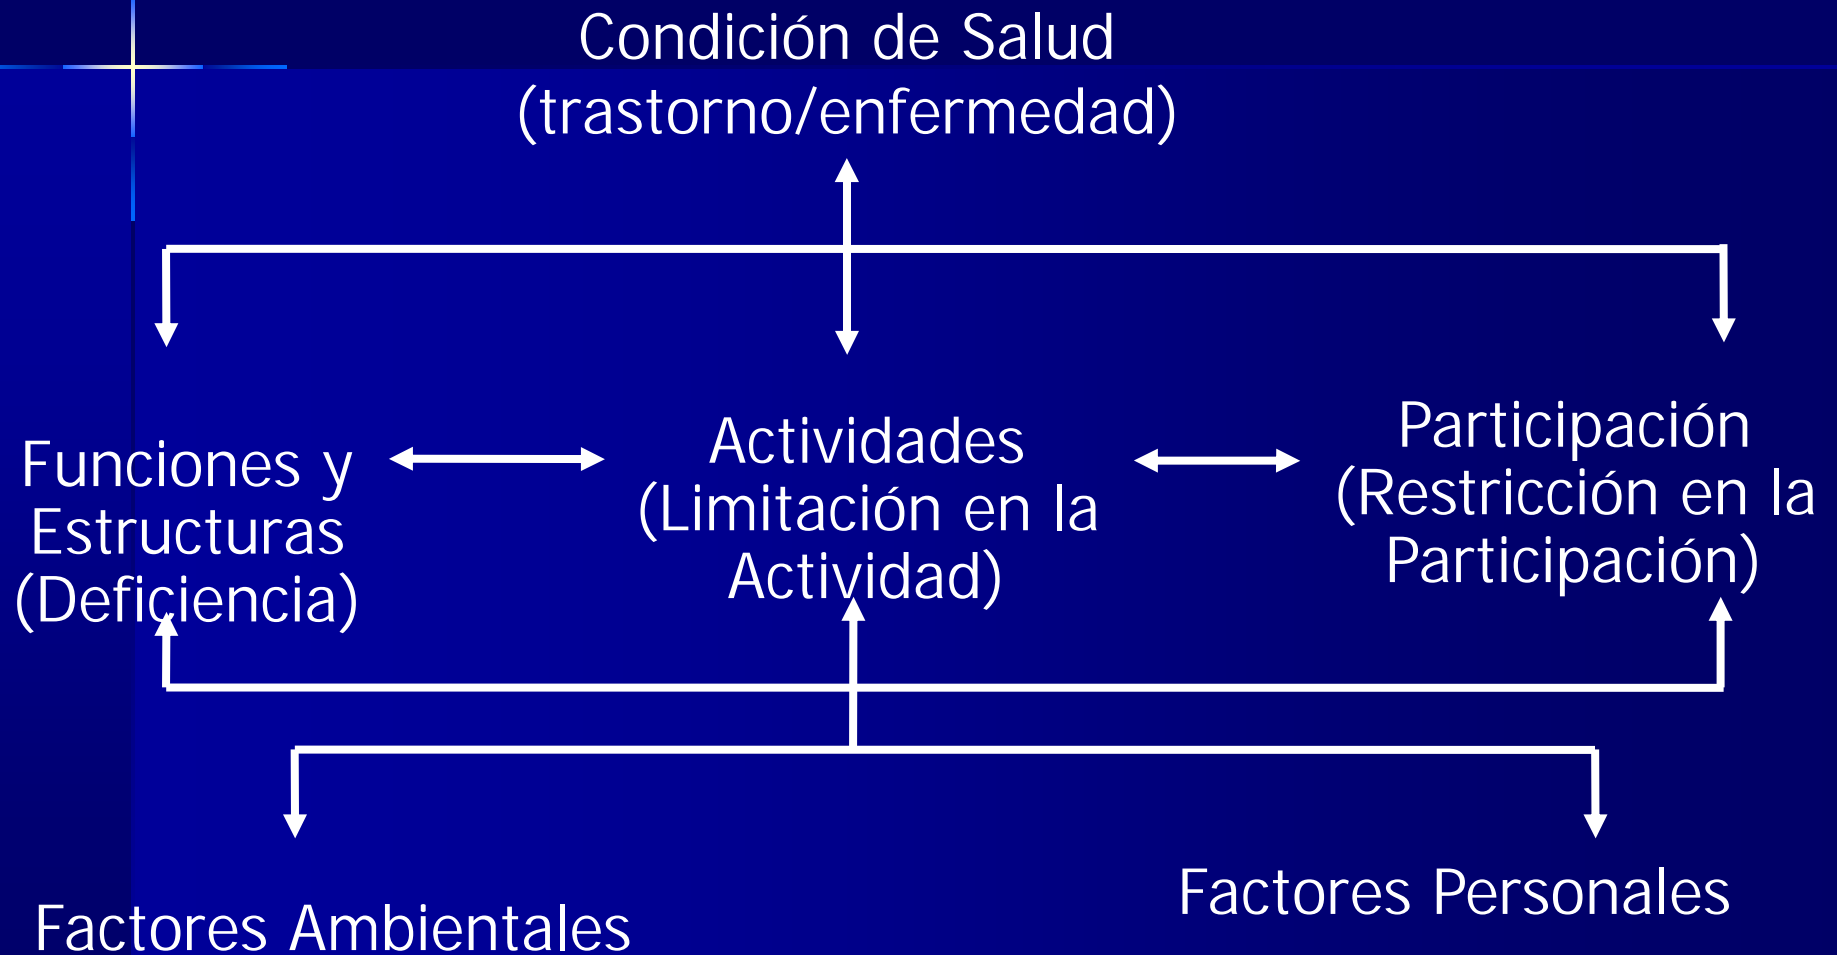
Condición de Salud
(trastorno/enfermedad)

Funciones y Estructuras (Deficiencia)

Actividades (Limitación en la Actividad)

Participación (Restricción en la Participación)

Factores Ambientales

Factores Personales